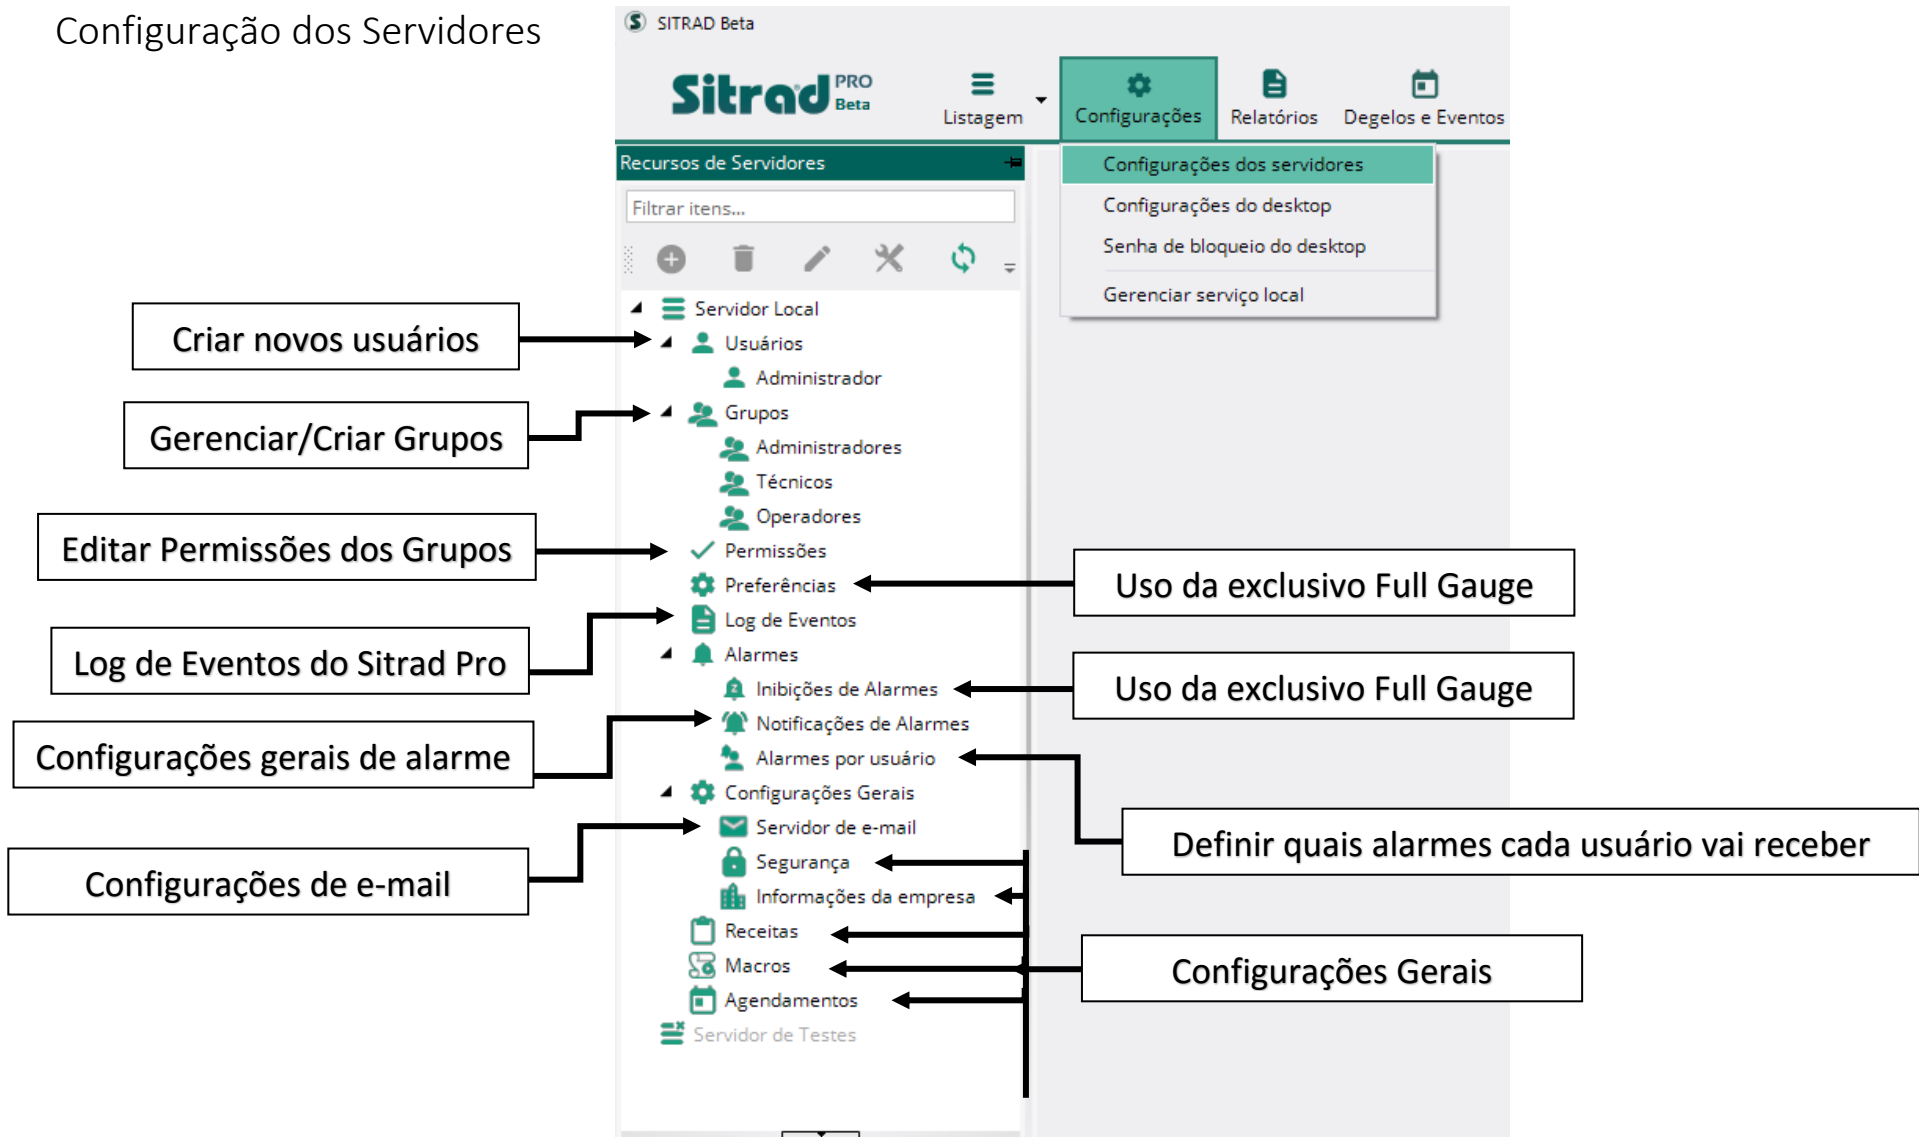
Configuração dos Servidores

SITRAD Beta

Sitrad PRO Beta

Listagem

Configurações

Relatórios

Degelos e Eventos

Recursos de Servidores

Configurações dos servidores

Configurações do desktop

Senha de bloqueio do desktop

Gerenciar serviço local

Filtrar itens...

Servidor Local

Usuários

Administrador

Grupos

Administradores

Técnicos

Operadores

Permissões

Preferências

Log de Eventos

Alarmes

Inibições de Alarmes

Notificações de Alarmes

Alarmes por usuário

Configurações Gerais

Servidor de e-mail

Segurança

Informações da empresa

Receitas

Macros

Agendamentos

Servidor de Testes

Criar novos usuários

Gerenciar/Criar Grupos

Editar Permissões dos Grupos

Log de Eventos do Sitrad Pro

Configurações gerais de alarme

Configurações de e-mail

Uso da exclusivo Full Gauge

Uso da exclusivo Full Gauge

Definir quais alarmes cada usuário vai receber

Configurações Gerais